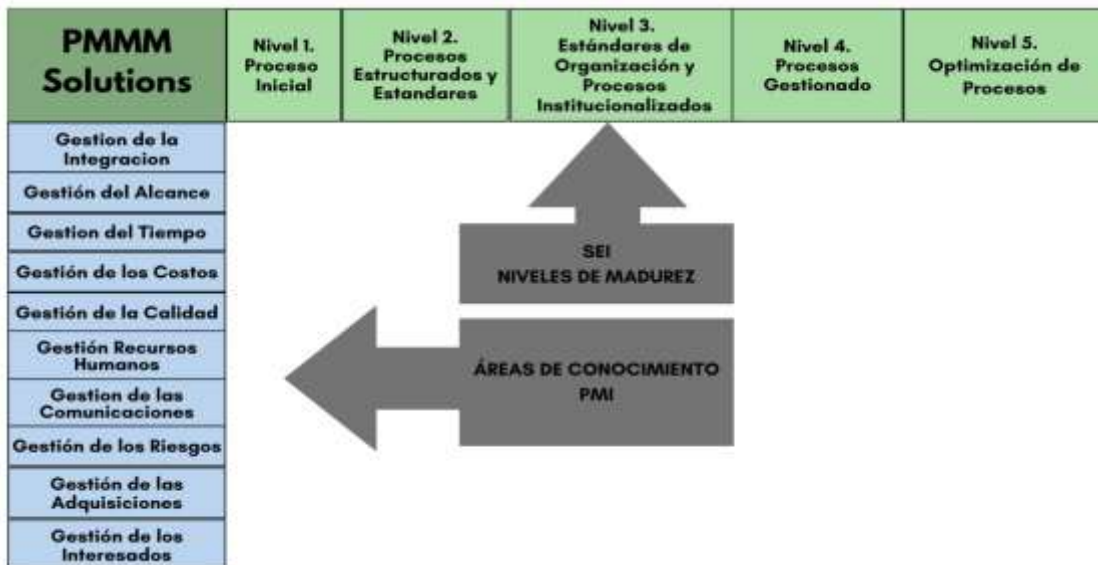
| PMMM Solutions | Nivel 1. Proceso Inicial | Nivel 2. Procesos Estructurados y Estandares | Nivel 3. Estándares de Organización y Procesos Institucionalizados | Nivel 4. Procesos Gestionado | Nivel 5. Optimización de Procesos |
|---|---|---|---|---|---|
| Gestion de la Integracion | | | | | |
| Gestión del Alcance | | | | | |
| Gestion del Tiempo | | | | | |
| Gestión de los Costos | | | | | |
| Gestión de la Calidad | | | | | |
| Gestión Recursos Humanos | | | | | |
| Gestion de las Comunicaciones | | | | | |
| Gestión de los Riesgos | | | | | |
| Gestión de las Adquisiciones | | | | | |
| Gestión de los Interesados | | | | | |

SEI
NIVELES DE MADUREZ

ÁREAS DE CONOCIMIENTO
PMI